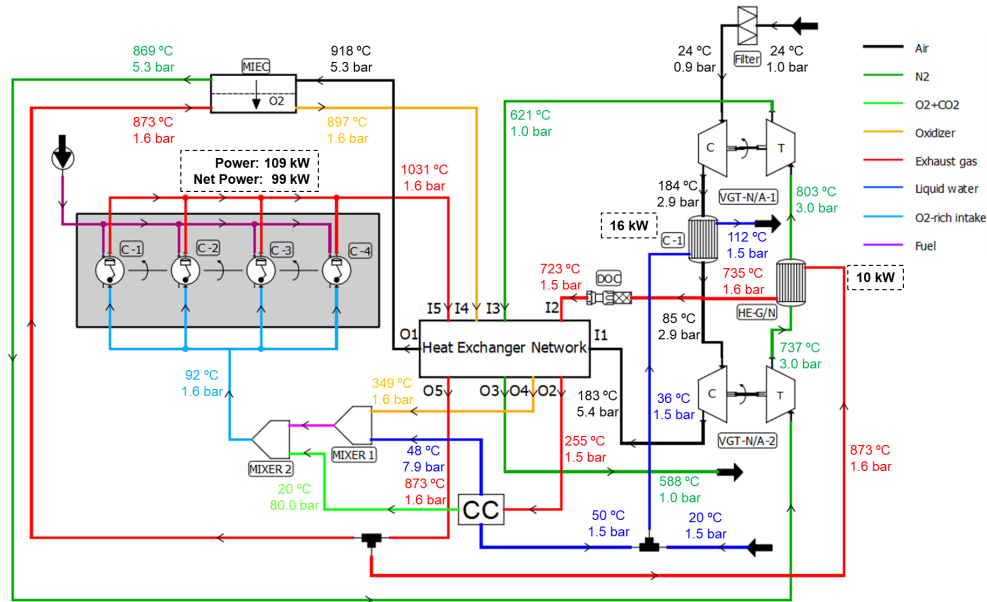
869 ºC
5.3 bar

MIEC

O2

918 ºC
5.3 bar

873 ºC
1.6 bar

897 ºC
1.6 bar

Power: 109 kW
Net Power: 99 kW

1031 ºC
1.6 bar

C -1
C -2
C -3
C -4

24 ºC
0.9 bar

Filter

24 ºC
1.0 bar

621 ºC
1.0 bar

C
T

184 ºC
2.9 bar

VGT-N/A-1

803 ºC
3.0 bar

16 kW

C -1

112 ºC
1.5 bar

723 ºC
1.5 bar

DOC

735 ºC
1.6 bar

10 kW

HE-G/N

I5 I4 I3 I2

O1 Heat Exchanger Network I1

85 ºC
2.9 bar

737 ºC
3.0 bar

92 ºC
1.6 bar

349 ºC
1.6 bar

O5 O3 O4 O2

183 ºC
5.4 bar

36 ºC
1.5 bar

C
T

VGT-N/A-2

MIXER 2
MIXER 1

48 ºC
7.9 bar

255 ºC
1.5 bar

873 ºC
1.6 bar

873 ºC
1.6 bar

20 ºC
80.0 bar

588 ºC
1.0 bar

CC

50 ºC
1.5 bar

20 ºC
1.5 bar

Air
N2
O2+CO2
Oxidizer
Exhaust gas
Liquid water
O2-rich intake
Fuel